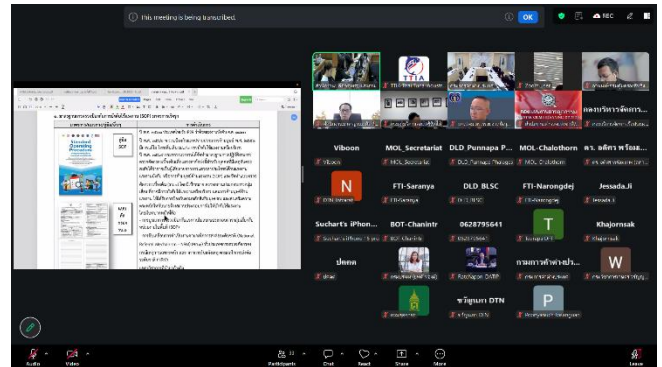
This meeting is being transcribed.

OK

REC

TTIA

Viboon

MOL_Secretariat

DLD_Punnapa P...

MOL_Chalothorn

ดร. อดิศร พร้อมส...

N

FTI-Saranya

DLD_BLSC

FTI-Narongdej

Jessada.Ji

Suchart's iPhon...

BOT-Chanintr

0628795641

T

Khajornsak

ปลกค

กรมการค้าต่างป...

W

ขวัญหมา DTN

P

Audio

Video

Participants

Chat

React

Share

More

Leave